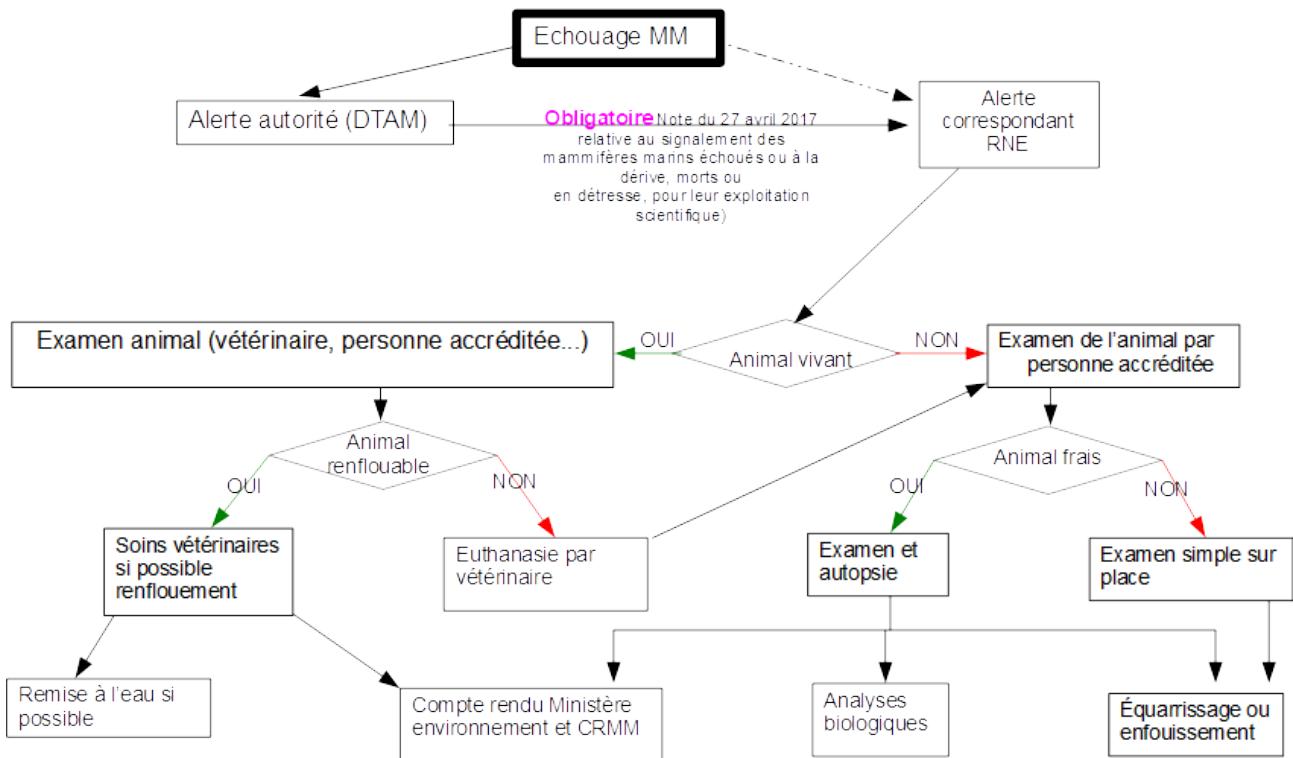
Echouage MM

Alerte autorité (DTAM)

Obligatoire Note du 27 avril 2017 relative au signalement des mammifères marins échoués ou à la dérive, morts ou en détresse, pour leur exploitation scientifique)

Alerte correspondant RNE

Examen animal (vétérinaire, personne accréditée...)

OUI

Animal vivant

NON

Examen de l'animal par personne accréditée

Animal renflouable

OUI

NON

Animal frais

OUI

NON

Soins vétérinaires si possible renflouement

Euthanasie par vétérinaire

Examen et autopsie

Examen simple sur place

Remise à l'eau si possible

Compte rendu Ministère environnement et CRMM

Analyses biologiques

Équarrissage ou enfouissement